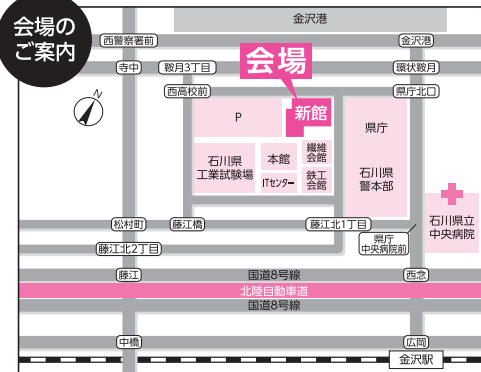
会場の
ご案内

金沢港

西警察署前

金沢港

寺中

観音3丁目

環状観音

西高校前

会場

県庁北口

N

P

新館

県庁

石川県
工業試験場

本館

繊維
会館

ITセンター

鉄工
会館

石川県
警本部

石川県立
中央病院

松村町

藤江橋

藤江北1丁目

藤江北2丁目

県庁
中央病院前

藤江

国道8号線

西念

北陸自動車道

国道8号線

中橋

広岡

金沢駅